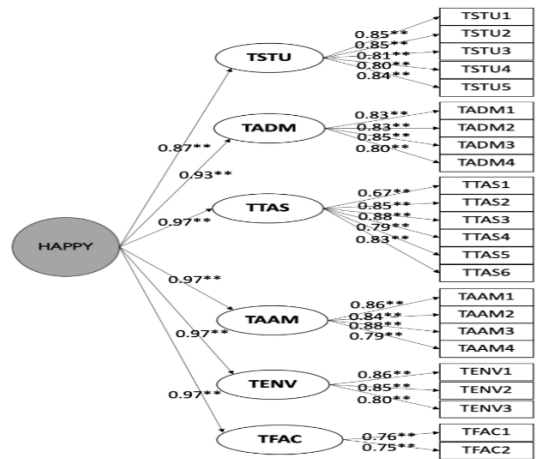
TSTU
0.85**
0.85**
0.81**
0.80**
0.84**
TSTU1
TSTU2
TSTU3
TSTU4
TSTU5

TADM
0.83**
0.83**
0.85**
0.80**
TADM1
TADM2
TADM3
TADM4

TTAS
0.67**
0.85**
0.88**
0.79**
0.83**
TTAS1
TTAS2
TTAS3
TTAS4
TTAS5
TTAS6

HAPPY
0.87**
0.93**
0.97**
0.97**
0.97**
0.97**

TAAM
0.86**
0.84**
0.88**
0.79**
TAAM1
TAAM2
TAAM3
TAAM4

TENV
0.86**
0.85**
0.80**
TENV1
TENV2
TENV3

TFAC
0.76**
0.75**
TFAC1
TFAC2